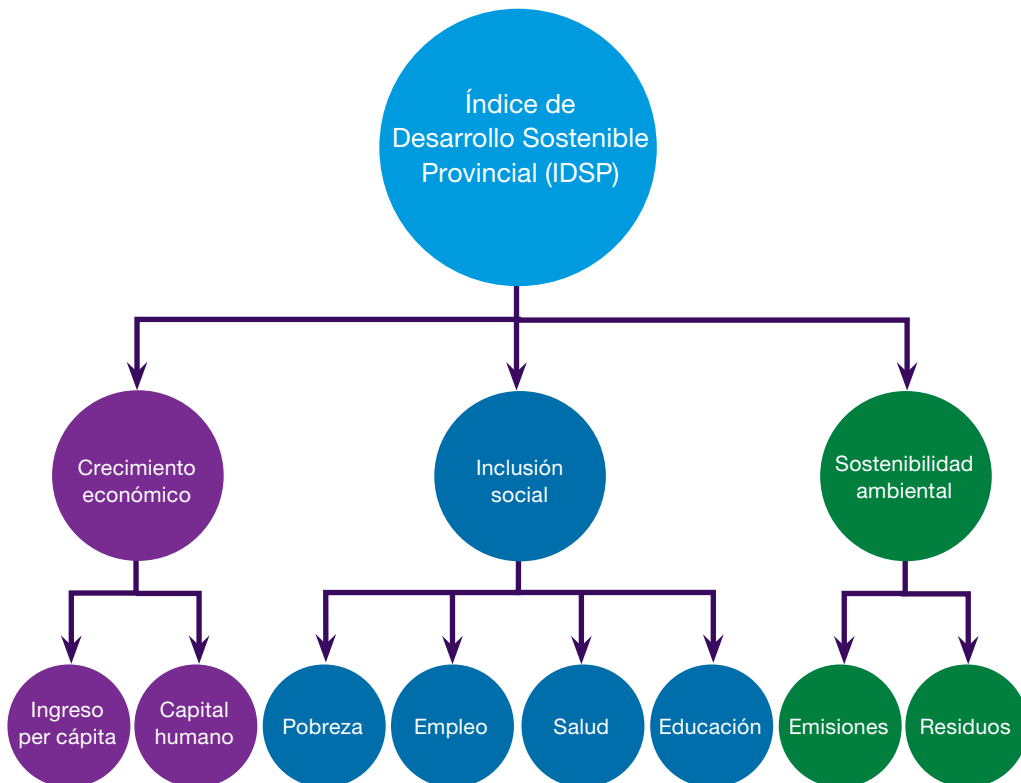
Índice de Desarrollo Sostenible Provincial (IDSP)

Crecimiento económico

Inclusión social

Sostenibilidad ambiental

Ingreso per cápita

Capital humano

Pobreza

Empleo

Salud

Educación

Emisiones

Residuos